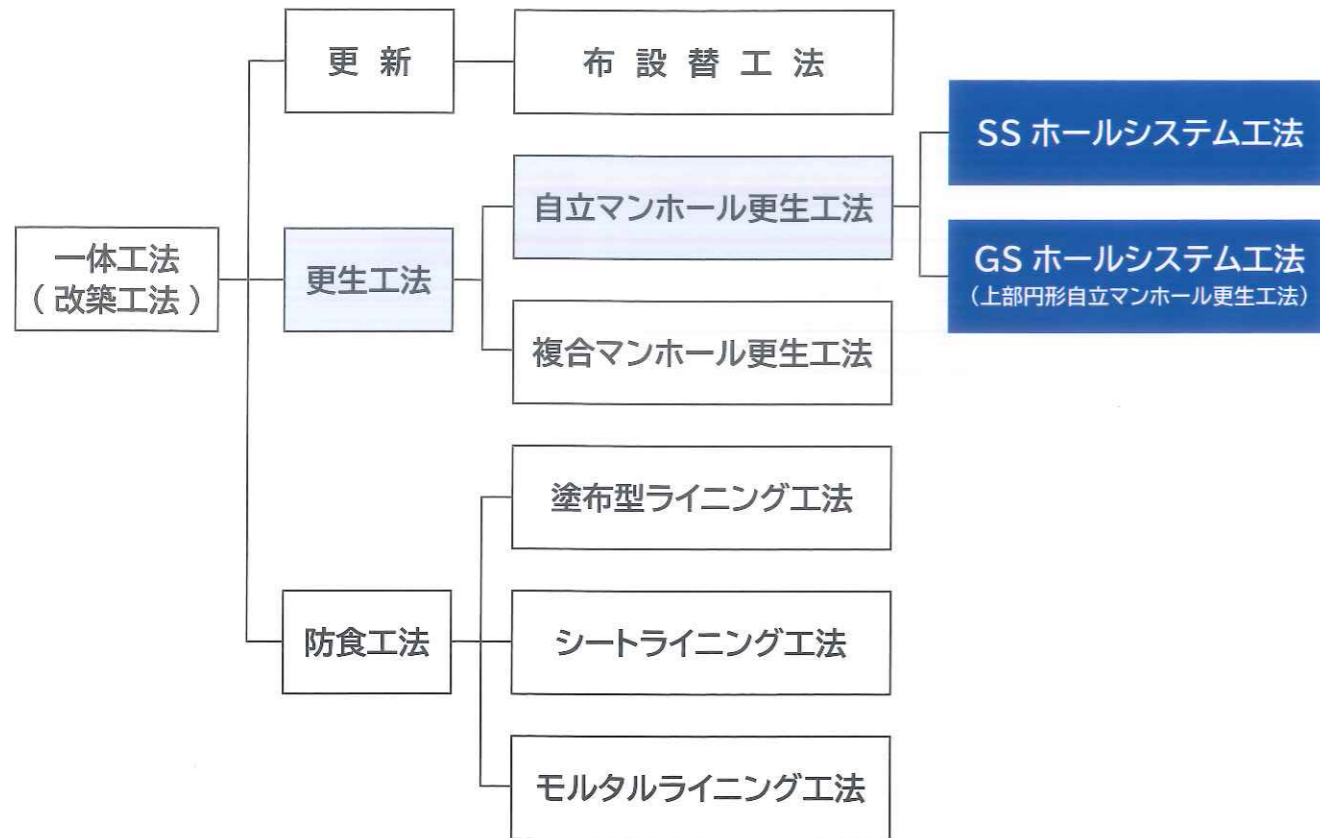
一体工法
（改築工法）

更 新

布 設 替 工 法

更生工法

自立マンホール更生工法

SS ホールシステム工法

GS ホールシステム工法
（上部円形自立マンホール更生工法）

複合マンホール更生工法

防食工法

塗布型ライニング工法

シートライニング工法

モルタルライニング工法